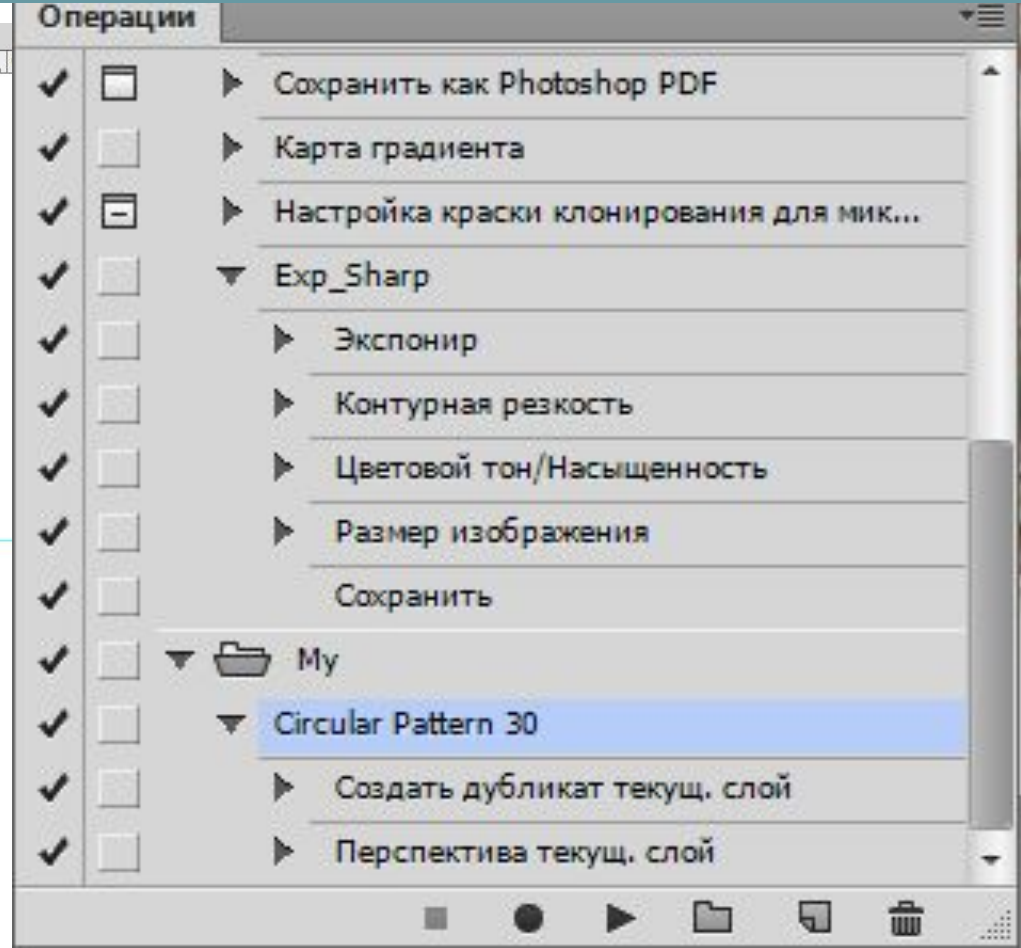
Операции

Сохранить как Photoshop PDF

Карта градиента

Настройка краски клонирования для мик...

Exp_Sharp

Экспонир

Контурная резкость

Цветовой тон/Насыщенность

Размер изображения

Сохранить

My

Circular Pattern 30

Создать дубликат текущ. слой

Перспектива текущ. слой